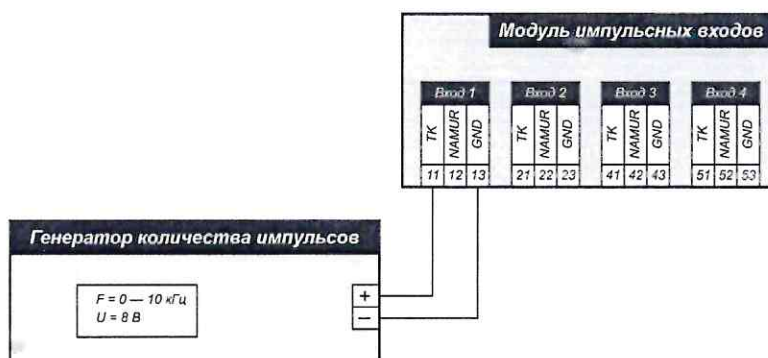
Модуль импульсных входов

Вход 1
TK NAMUR GND
11 12 13

Вход 2
TK NAMUR GND
21 22 23

Вход 3
TK NAMUR GND
41 42 43

Вход 4
TK NAMUR GND
51 52 53

Генератор количества импульсов

F = 0 — 10 кГц
U = 8 В

+
−